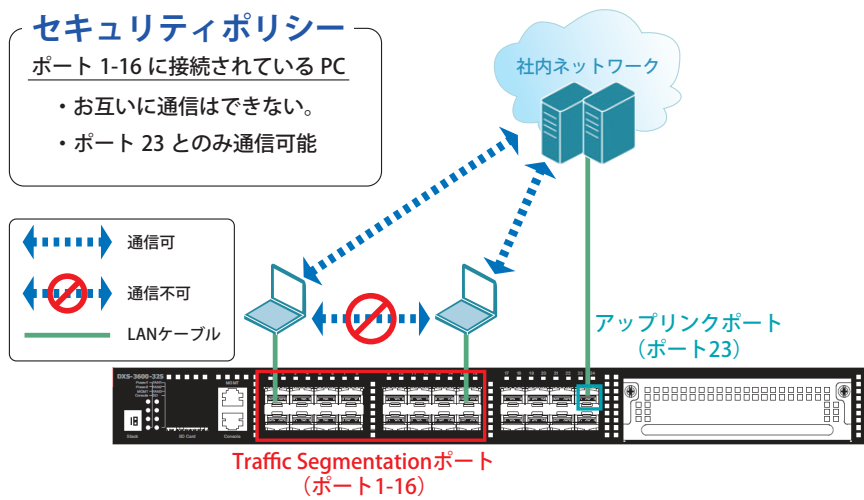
セキュリティポリシー

ポート 1-16 に接続されている PC

・お互いに通信はできない。

・ポート 23 とのみ通信可能

社内ネットワーク

通信可

通信不可

LANケーブル

アップリンクポート
（ポート23）

DXS-3600-32S

Traffic Segmentationポート
（ポート1-16）